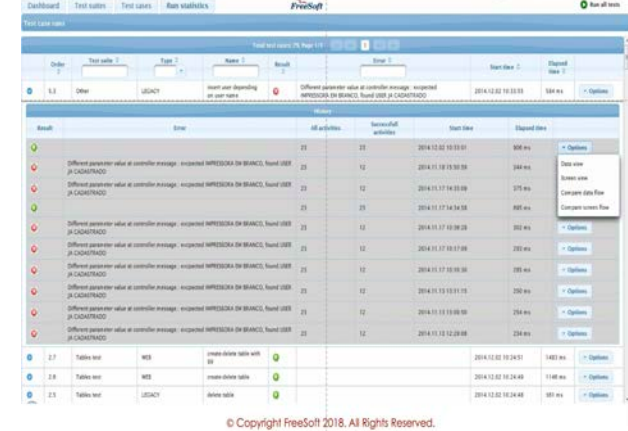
Dashboard Test suites Test cases Run statistics FreeSoft Run all tests

Test case runs

Total test cases: 79, Page 1/1

| | Order | Test suite | Type | Name | Result | Error | Start time | Elapsed time | |
|---|---|---|---|---|---|---|---|---|---|
| | 5.3 | Other | LEGACY | insert user depending on user name | | Different parameter value at controller message : expected IMPRESSORA EM BRANCO, found USER JA CADASTRADO | 2014.12.02 10:33:55 | 584 ms | Options |

History

| Result | Error | All activities | Successfull activities | Start time | Elapsed time | |
|---|---|---|---|---|---|---|
| | | 23 | 23 | 2014.12.02 10:33:51 | 608 ms | Options |
| | Different parameter value at controller message : expected IMPRESSORA EM BRANCO, found USER JA CADASTRADO | 23 | 12 | 2014.11.18 18:50:56 | 344 ms | Data view |
| | Different parameter value at controller message : expected IMPRESSORA EM BRANCO, found USER JA CADASTRADO | 23 | 12 | 2014.11.17 14:55:06 | 375 ms | Screen view |
| | | 23 | 23 | 2014.11.17 14:54:58 | 885 ms | Compare data flow |
| | Different parameter value at controller message : expected IMPRESSORA EM BRANCO, found USER JA CADASTRADO | 23 | 12 | 2014.11.17 10:38:28 | 302 ms | Compare screen flow |
| | Different parameter value at controller message : expected IMPRESSORA EM BRANCO, found USER JA CADASTRADO | 23 | 12 | 2014.11.17 10:17:09 | 293 ms | Options |
| | Different parameter value at controller message : expected IMPRESSORA EM BRANCO, found USER JA CADASTRADO | 23 | 12 | 2014.11.17 10:10:30 | 285 ms | Options |
| | Different parameter value at controller message : expected IMPRESSORA EM BRANCO, found USER JA CADASTRADO | 23 | 12 | 2014.11.13 13:11:15 | 250 ms | Options |
| | Different parameter value at controller message : expected IMPRESSORA EM BRANCO, found USER JA CADASTRADO | 23 | 12 | 2014.11.13 13:08:50 | 254 ms | Options |
| | Different parameter value at controller message : expected IMPRESSORA EM BRANCO, found USER JA CADASTRADO | 23 | 12 | 2014.11.13 12:28:08 | 234 ms | Options |

| | Order | Test suite | Type | Name | Result | Error | Start time | Elapsed time | |
|---|---|---|---|---|---|---|---|---|---|
| | 2.7 | Tables test | WEB | create delete table with ER | | | 2014.12.02 10:24:51 | 1403 ms | Options |
| | 2.6 | Tables test | WEB | create delete table | | | 2014.12.02 10:24:48 | 1148 ms | Options |
| | 2.5 | Tables test | LEGACY | delete table | | | 2014.12.02 10:24:48 | 381 ms | Options |

© Copyright FreeSoft 2018. All Rights Reserved.